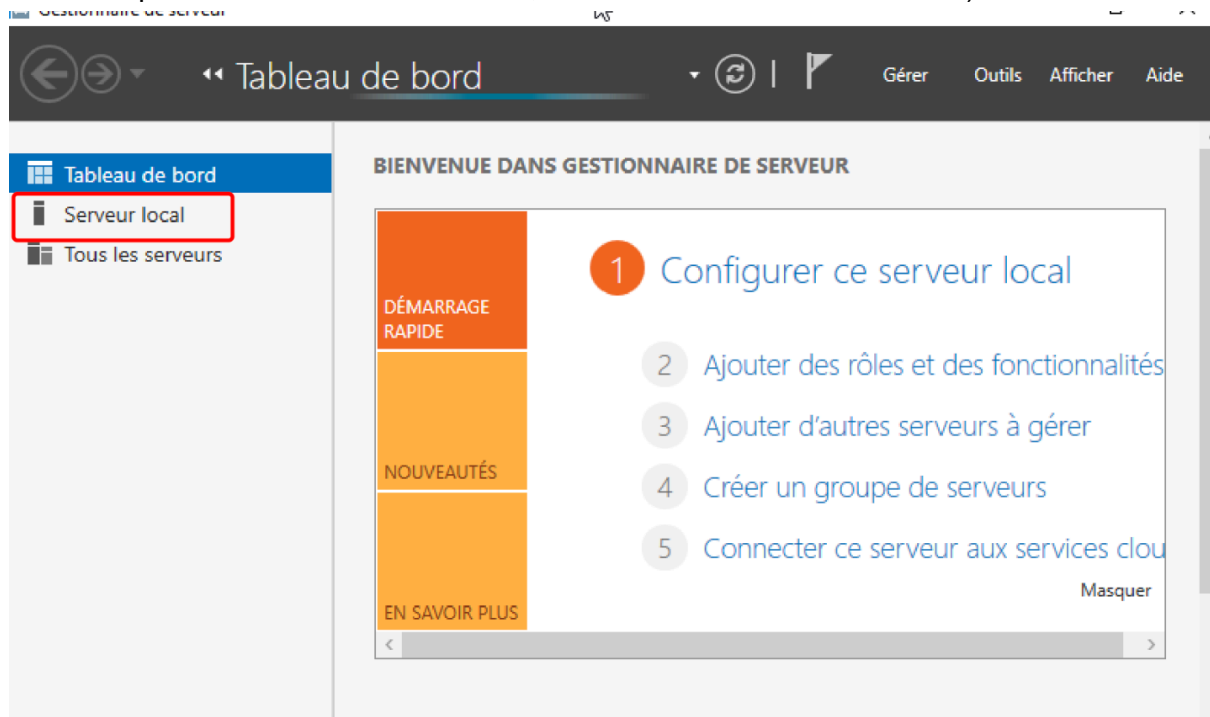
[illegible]

Tableau de bord

Gérer Outils Afficher Aide

Tableau de bord
Serveur local
Tous les serveurs

BIENVENUE DANS GESTIONNAIRE DE SERVEUR

DÉMARRAGE RAPIDE

NOUVEAUTÉS

EN SAVOIR PLUS

1 Configurer ce serveur local

2 Ajouter des rôles et des fonctionnalités

3 Ajouter d'autres serveurs à gérer

4 Créer un groupe de serveurs

5 Connecter ce serveur aux services clou

Masquer